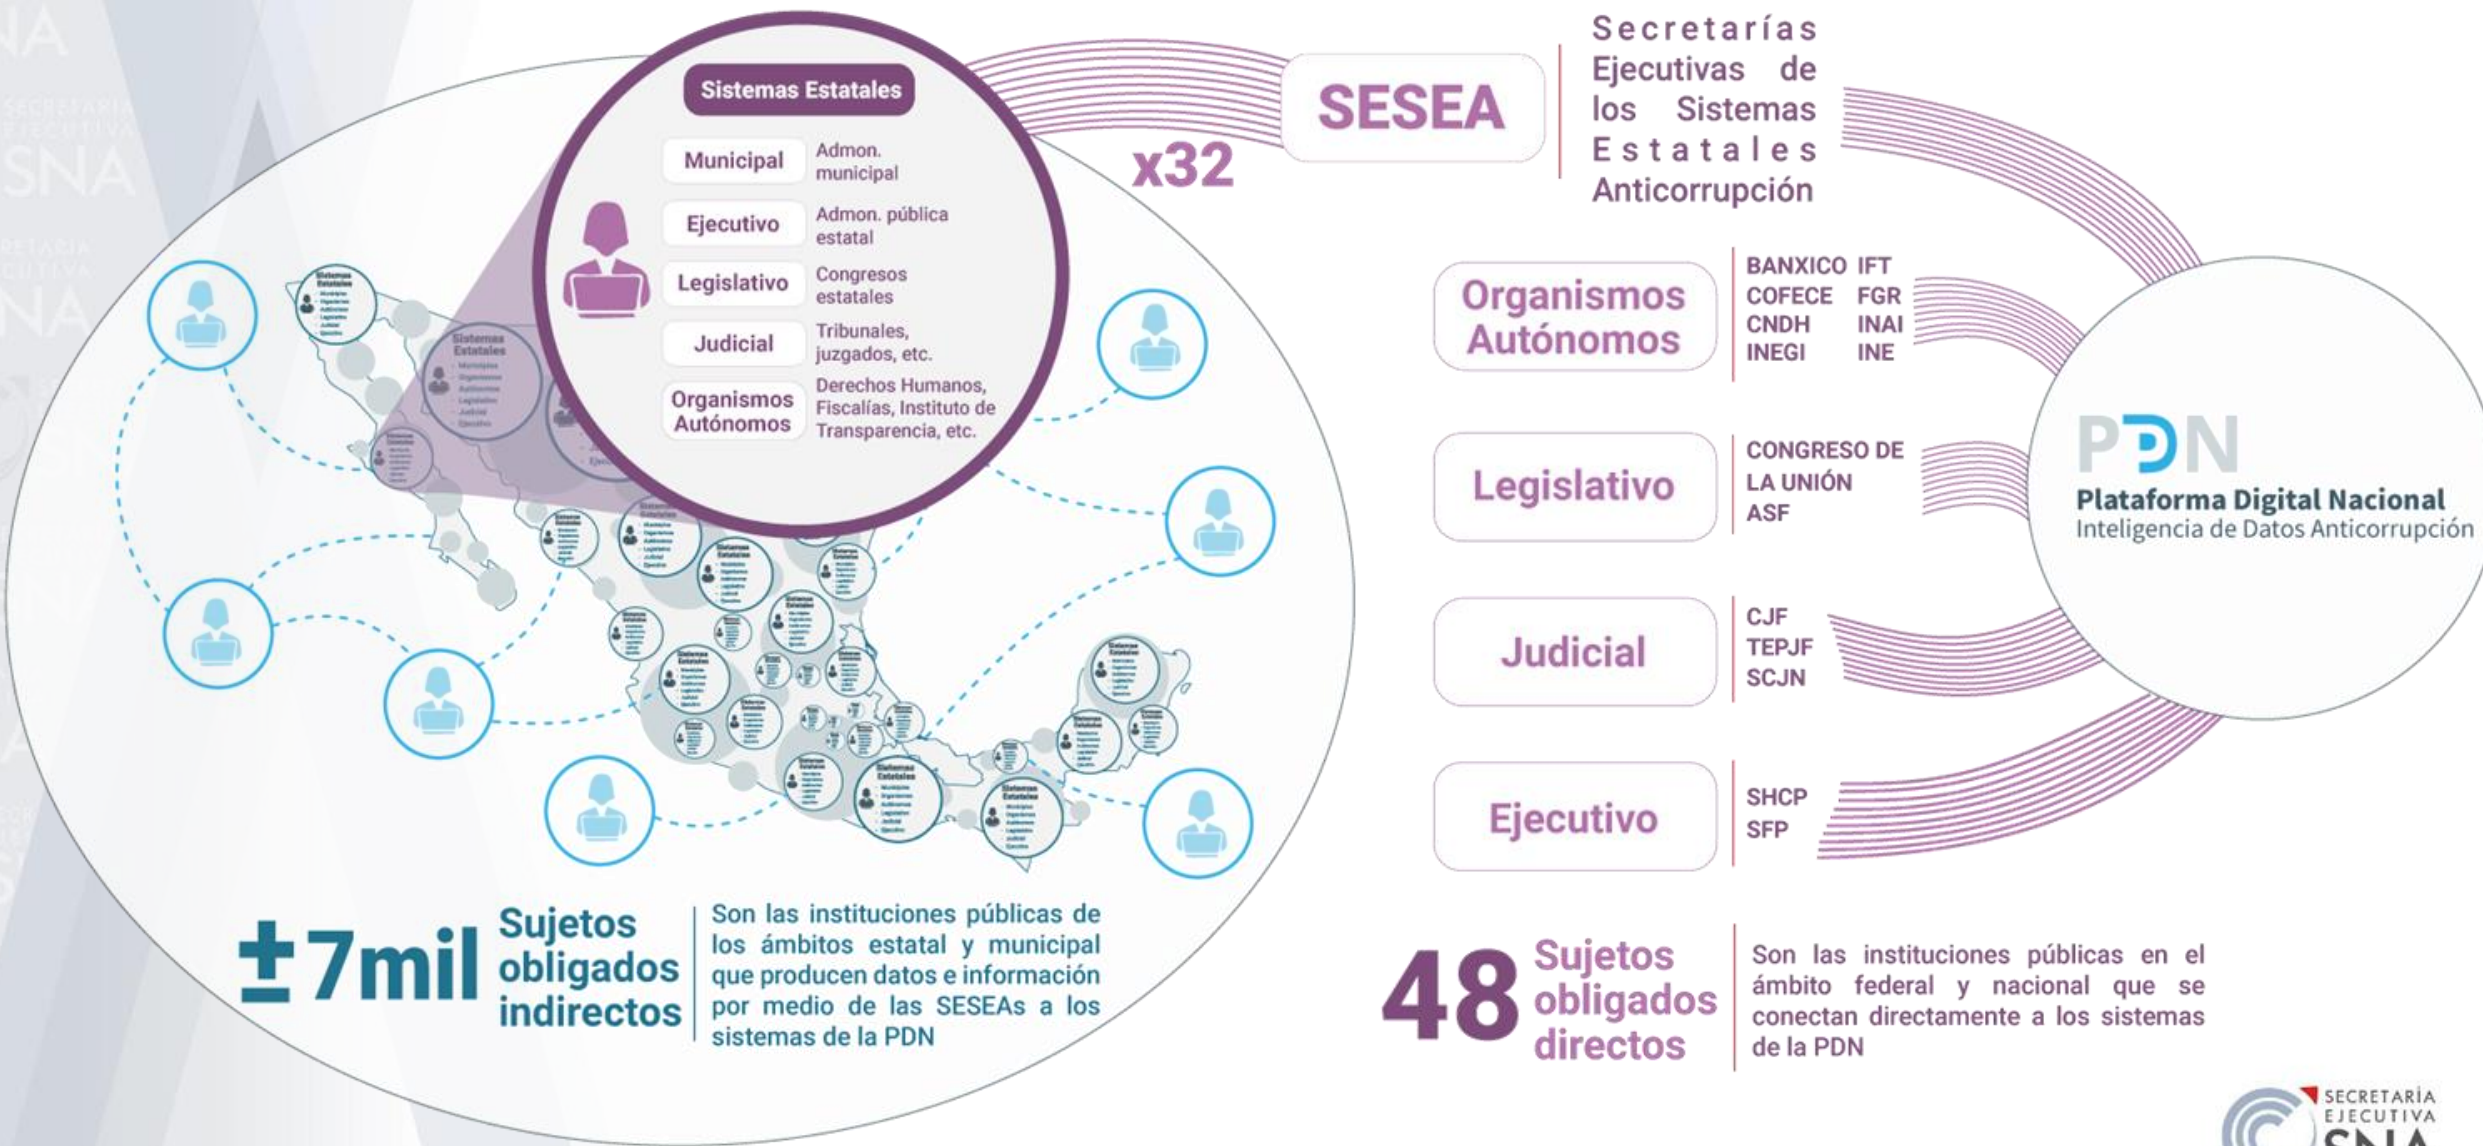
Sistemas Estatales

Municipal | Admon. municipal
Ejecutivo | Admon. pública estatal
Legislativo | Congresos estatales
Judicial | Tribunales, juzgados, etc.
Organismos Autónomos | Derechos Humanos, Fiscalías, Instituto de Transparencia, etc.

x32

SESEA

Secretarías Ejecutivas de los Sistemas Estatales Anticorrupción

Organismos Autónomos
BANXICO IFT
COFECE FGR
CNDH INAI
INEGI INE

Legislativo
CONGRESO DE LA UNIÓN
ASF

Judicial
CJF
TEPJF
SCJN

Ejecutivo
SHCP
SFP

PDN
Plataforma Digital Nacional
Inteligencia de Datos Anticorrupción

±7mil Sujetos obligados indirectos

Son las instituciones públicas de los ámbitos estatal y municipal que producen datos e información por medio de las SESEAs a los sistemas de la PDN

48 Sujetos obligados directos

Son las instituciones públicas en el ámbito federal y nacional que se conectan directamente a los sistemas de la PDN

SECRETARÍA EJECUTIVA SNA